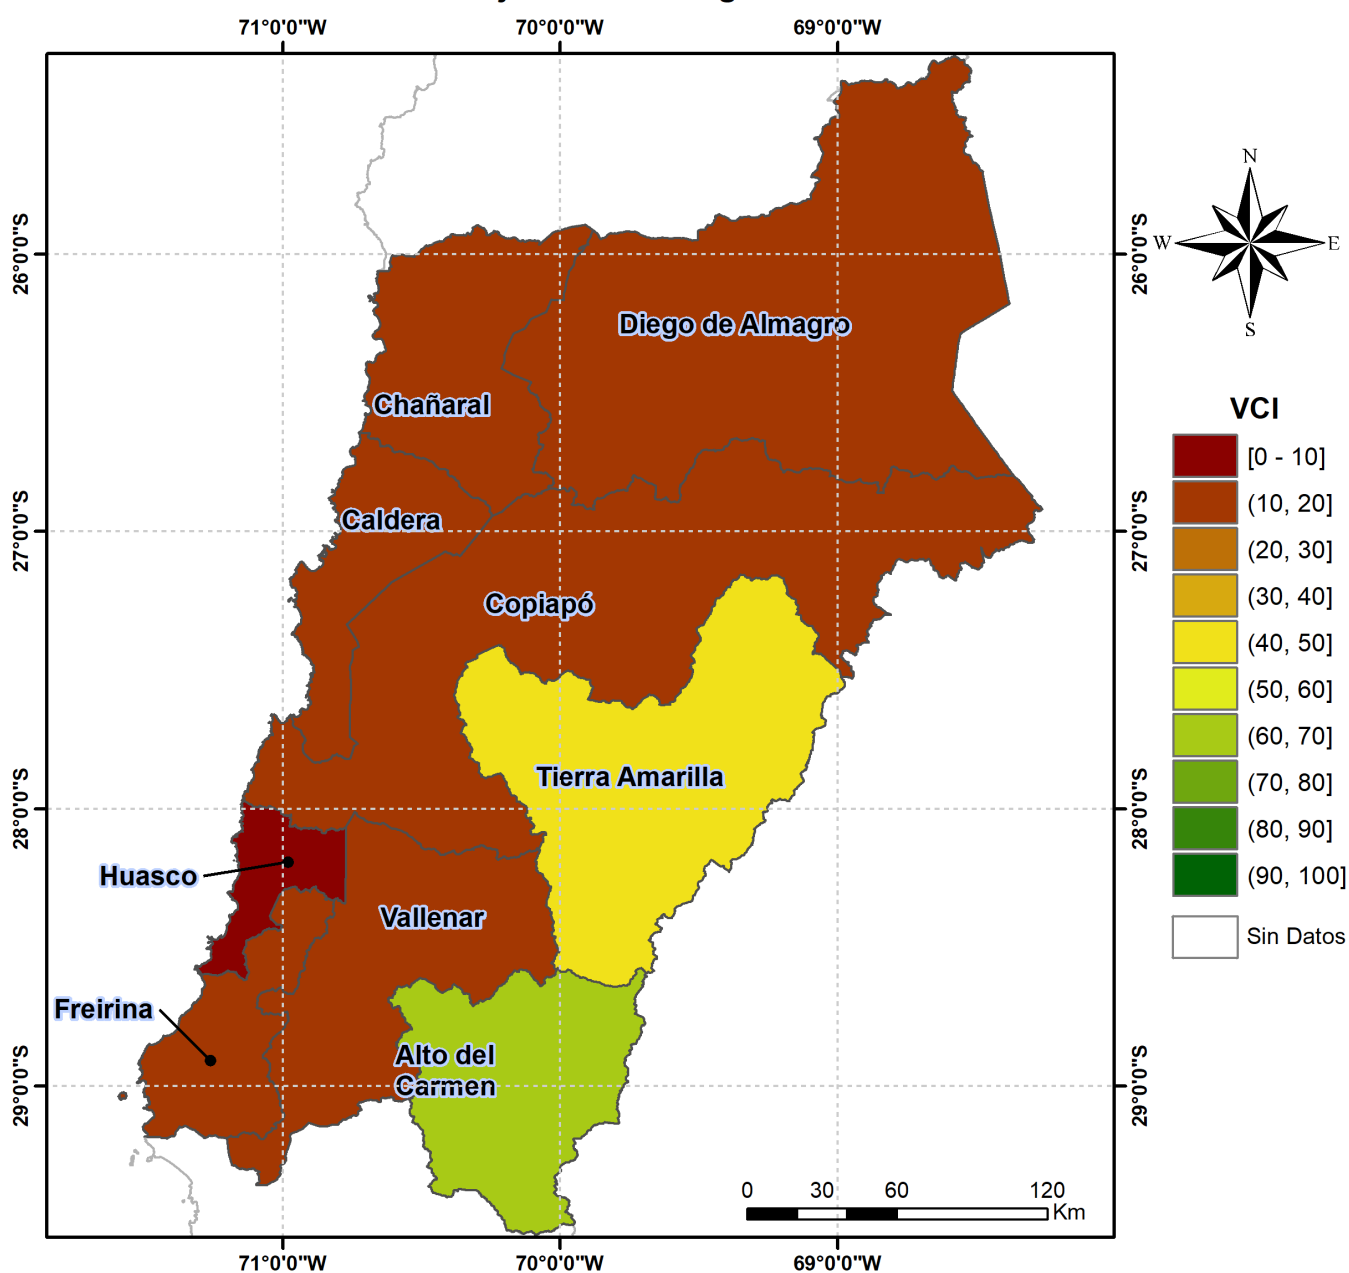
71°0'0"W 70°0'0"W 69°0'0"W

26°0'0"S
27°0'0"S
28°0'0"S
29°0'0"S

Diego de Almagro
Chañaral
Caldera
Copiapó
Tierra Amarilla
Huasco
Vallenar
Freirina
Alto del Carmen

26°0'0"S
27°0'0"S
28°0'0"S
29°0'0"S

N
W
E
S

VCI
[0 - 10]
(10, 20]
(20, 30]
(30, 40]
(40, 50]
(50, 60]
(60, 70]
(70, 80]
(80, 90]
(90, 100]
Sin Datos

0 30 60 120
Km

71°0'0"W 70°0'0"W 69°0'0"W